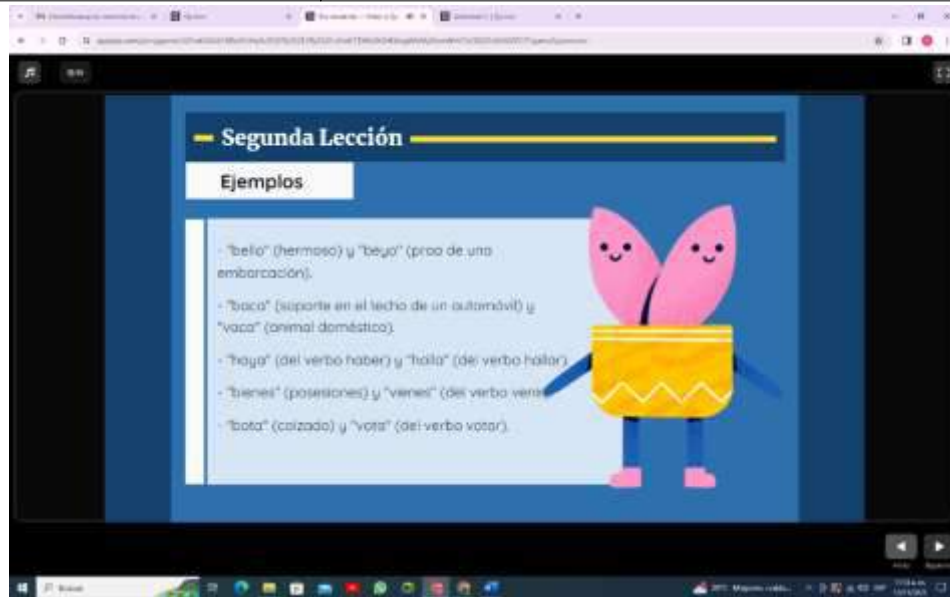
Segunda Lección

Ejemplos

- "bello" (hermoso) y "beyo" (proa de una embarcación).

- "baca" (soporte en el techo de un automóvil) y "vaca" (animal doméstico).

- "haya" (del verbo haber) y "halla" (del verbo hallar).

- "bienes" (posesiones) y "vienes" (del verbo venir).

- "bota" (calzado) y "vota" (del verbo votar).